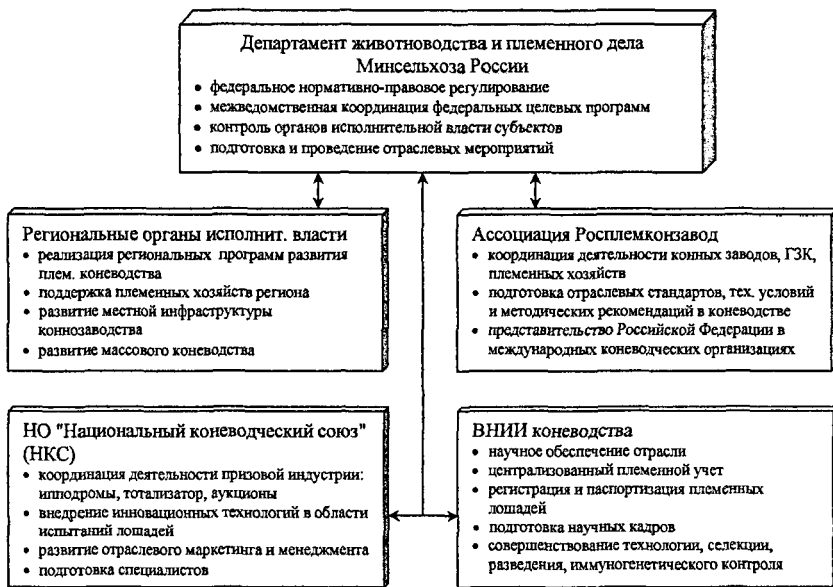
Департамент животноводства и племенного дела Минсельхоза России
• федеральное нормативно-правовое регулирование
• межведомственная координация федеральных целевых программ
• контроль органов исполнительной власти субъектов
• подготовка и проведение отраслевых мероприятий

Региональные органы исполнит. власти
• реализация региональных программ развития плем. коневодства
• поддержка племенных хозяйств региона
• развитие местной инфраструктуры коннозаводства
• развитие массового коневодства

Ассоциация Росплемконзавод
• координация деятельности конных заводов, ГЗК, племенных хозяйств
• подготовка отраслевых стандартов, тех. условий и методических рекомендаций в коневодстве
• представительство Российской Федерации в международных коневодческих организациях

НО "Национальный коневодческий союз" (НКС)
• координация деятельности призовой индустрии: ипподромы, тотализатор, аукционы
• внедрение инновационных технологий в области испытаний лошадей
• развитие отраслевого маркетинга и менеджмента
• подготовка специалистов

ВНИИ коневодства
• научное обеспечение отрасли
• централизованный племенной учет
• регистрация и паспортизация племенных лошадей
• подготовка научных кадров
• совершенствование технологии, селекции, разведения, иммуногенетического контроля